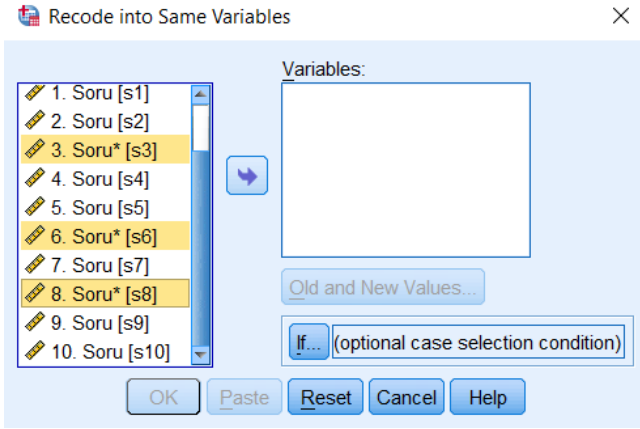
Recode into Same Variables

1. Soru [s1]
2. Soru [s2]
3. Soru* [s3]
4. Soru [s4]
5. Soru [s5]
6. Soru* [s6]
7. Soru [s7]
8. Soru* [s8]
9. Soru [s9]
10. Soru [s10]

Variables:

Old and New Values...

If... (optional case selection condition)

OK
Paste
Reset
Cancel
Help